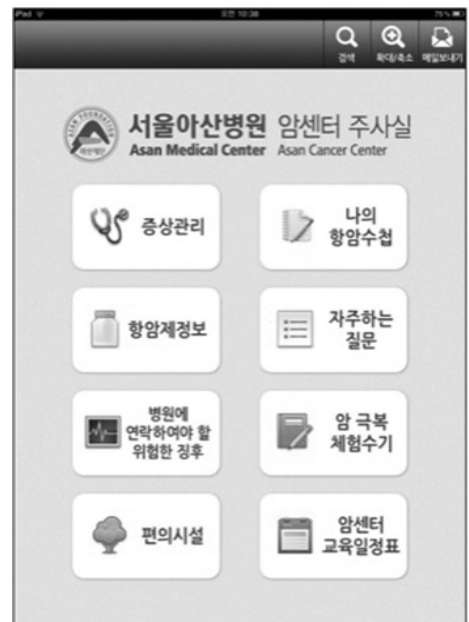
iPad
오전 10:38
75%

검색 확대/축소 메일보내기

ASAN FOUNDATION
서울아산병원 Asan Medical Center 암센터 주사실 Asan Cancer Center

증상관리

나의 항암수첩

항암제정보

자주하는 질문

병원에 연락하여야 할 위험한 징후

암 극복 체험수기

편의시설

암센터 교육일정표